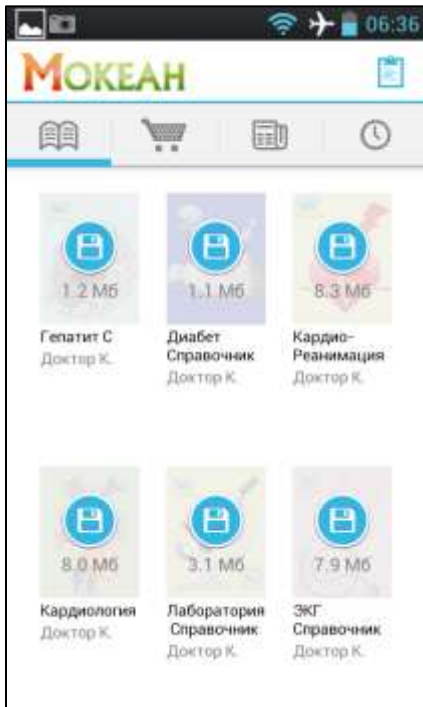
06:36

MOKEAH

1.2 Мб
Гепатит С
Доктор К.

1.1 Мб
Диабет Справочник
Доктор К.

8.3 Мб
Кардио-Реанимация
Доктор К.

8.0 Мб
Кардиология
Доктор К.

3.1 Мб
Лаборатория Справочник
Доктор К.

7.9 Мб
ЭКГ Справочник
Доктор К.